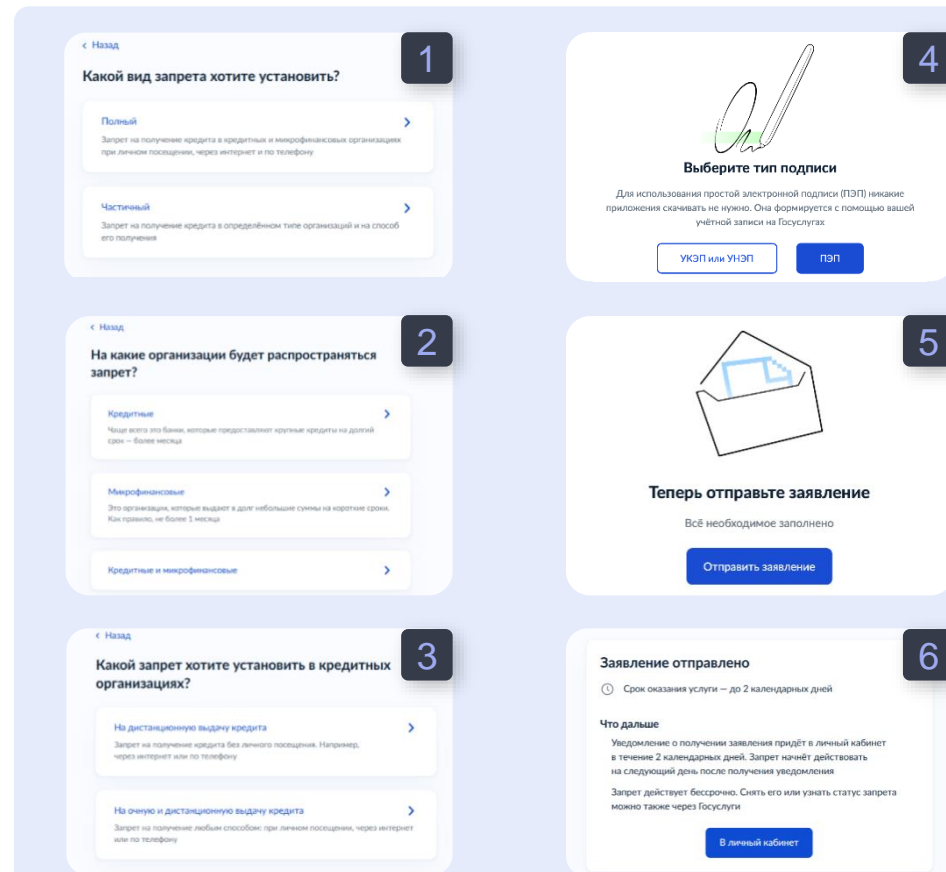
< Назад

Какой вид запрета хотите установить?

1

Полный

Запрет на получение кредита в кредитных и микрофинансовых организациях при личном посещении, через интернет и по телефону

Частичный

Запрет на получение кредита в определённом типе организаций и на способ его получения

4

Выберите тип подписи

Для использования простой электронной подписи (ПЭП) никакие приложения скачивать не нужно. Она формируется с помощью вашей учётной записи на Госуслугах

УКЭП или УНЭП

ПЭП

< Назад

На какие организации будет распространяться запрет?

2

Кредитные

Чаще всего это банки, которые предоставляют крупные кредиты на долгий срок — более месяца

Микрофинансовые

Это организации, которые выдают в долг небольшие суммы на короткие сроки. Как правило, не более 1 месяца

Кредитные и микрофинансовые

5

Теперь отправьте заявление

Всё необходимое заполнено

Отправить заявление

< Назад

Какой запрет хотите установить в кредитных организациях?

3

На дистанционную выдачу кредита

Запрет на получение кредита без личного посещения. Например, через интернет или по телефону

На очную и дистанционную выдачу кредита

Запрет на получение любым способом: при личном посещении, через интернет или по телефону

Заявление отправлено

6

Срок оказания услуги — до 2 календарных дней

Что дальше

Уведомление о получении заявления придёт в личный кабинет в течение 2 календарных дней. Запрет начнёт действовать на следующий день после получения уведомления

Запрет действует бессрочно. Снять его или узнать статус запрета можно также через Госуслуги

В личный кабинет